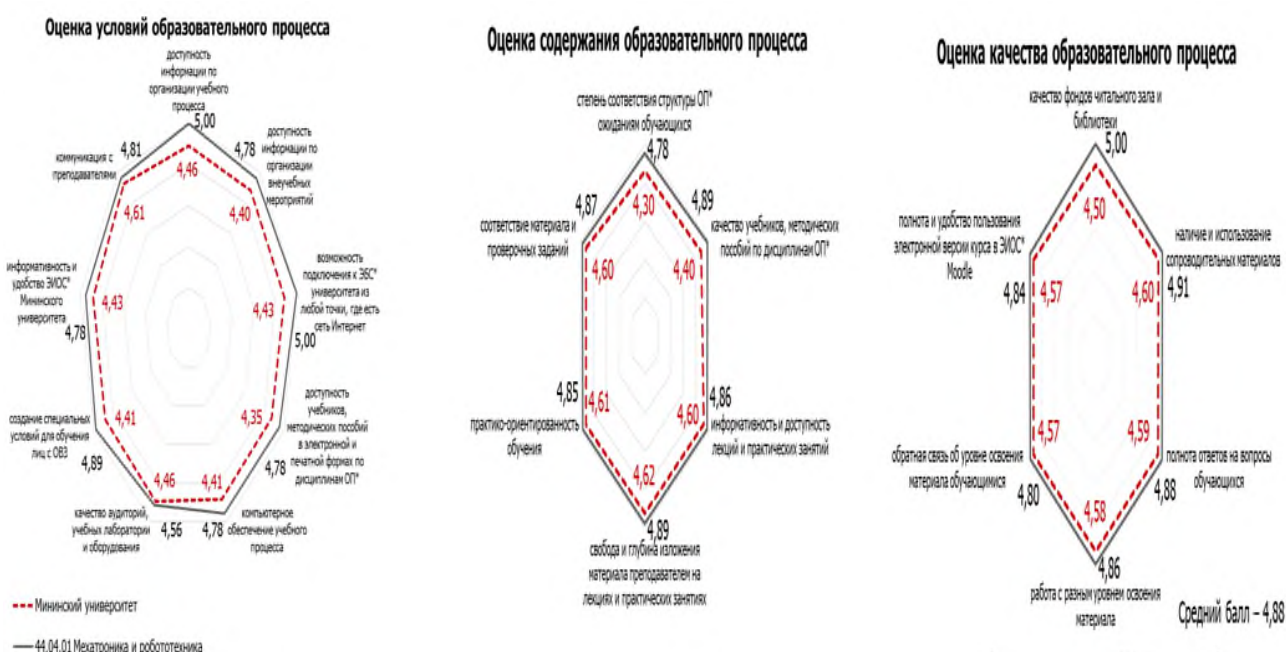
Оценка условий образовательного процесса

доступность информации по организации учебного процесса
5,00
4,46
доступность информации по организации внеучебных мероприятий
4,78
4,40
возможность подключения к ЭБС* университета из любой точки, где есть сеть Интернет
5,00
4,43
доступность учебников, методических пособий в электронной и печатной формах по дисциплинам ОП*
4,78
4,35
компьютерное обеспечение учебного процесса
4,78
4,41
качество аудиторий, учебных лабораторий и оборудования
4,56
4,46
создание специальных условий для обучения лиц с ОВЗ
4,89
4,41
информативность и удобство ЭИОС* Мининского университета
4,78
4,43
коммуникация с преподавателями
4,81
4,61

Мининский университет
44.04.01 Мехатроника и робототехника

Оценка содержания образовательного процесса

степень соответствия структуры ОП* ожиданиям обучающихся
4,78
4,30
качество учебников, методических пособий по дисциплинам ОП*
4,89
4,40
информативность и доступность лекций и практических занятий
4,86
4,60
свобода и глубина изложения материала преподавателем на лекциях и практических занятиях
4,89
4,62
практико-ориентированность обучения
4,85
4,61
соответствие материала и проверочных заданий
4,87
4,60

Оценка качества образовательного процесса

качество фондов читального зала и библиотеки
5,00
4,50
наличие и использование сопроводительных материалов
4,91
4,60
полнота ответов на вопросы обучающихся
4,88
4,59
работа с разным уровнем освоения материала
4,86
4,58
обратная связь об уровне освоения материала обучающимися
4,80
4,57
полнота и удобство пользования электронной версии курса в ЭИОС* Moodle
4,84
4,57

Средний балл – 4,88